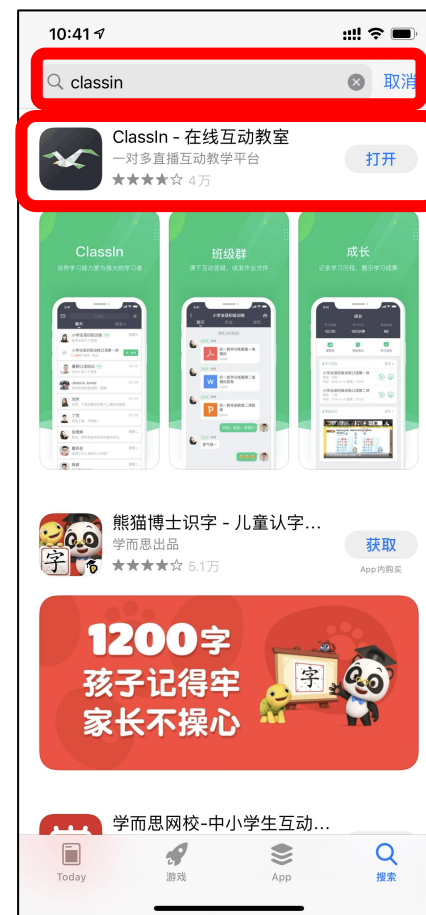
10:41

classin

取消

ClassIn - 在线互动教室

一对多直播互动教学平台

★★★★☆ 4万

打开

ClassIn

班级群

成长

熊猫博士识字 - 儿童认字...

学而思出品

★★★★☆ 5.1万

获取

App内购买

1200字

孩子记得牢

家长不操心

字

学而思网校-中小学生互动...

Today

游戏

App

搜索